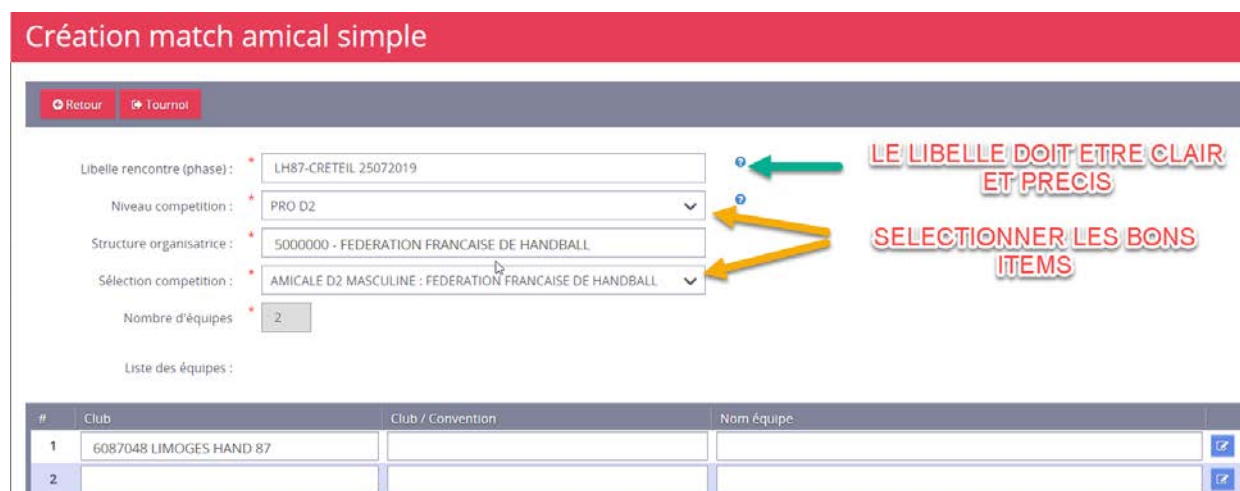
Création match amical simple

Retour | Tournoi

Libelle rencontre (phase) : * LH87-CRETEIL 25072019

LE LIBELLE DOIT ETRE CLAIR ET PRECIS

Niveau competition : * PRO D2

Structure organisatrice : * 5000000 - FEDERATION FRANCAISE DE HANDBALL

SELECTIONNER LES BONS ITEMS

Sélection competition : * AMICALE D2 MASCULINE : FEDERATION FRANCAISE DE HANDBALL

Nombre d'équipes * 2

Liste des équipes :

| # | Club | Club / Convention | Nom équipe |
|---|---|---|---|
| 1 | 6087048 LIMOGES HAND 87 | | |
| 2 | | | |